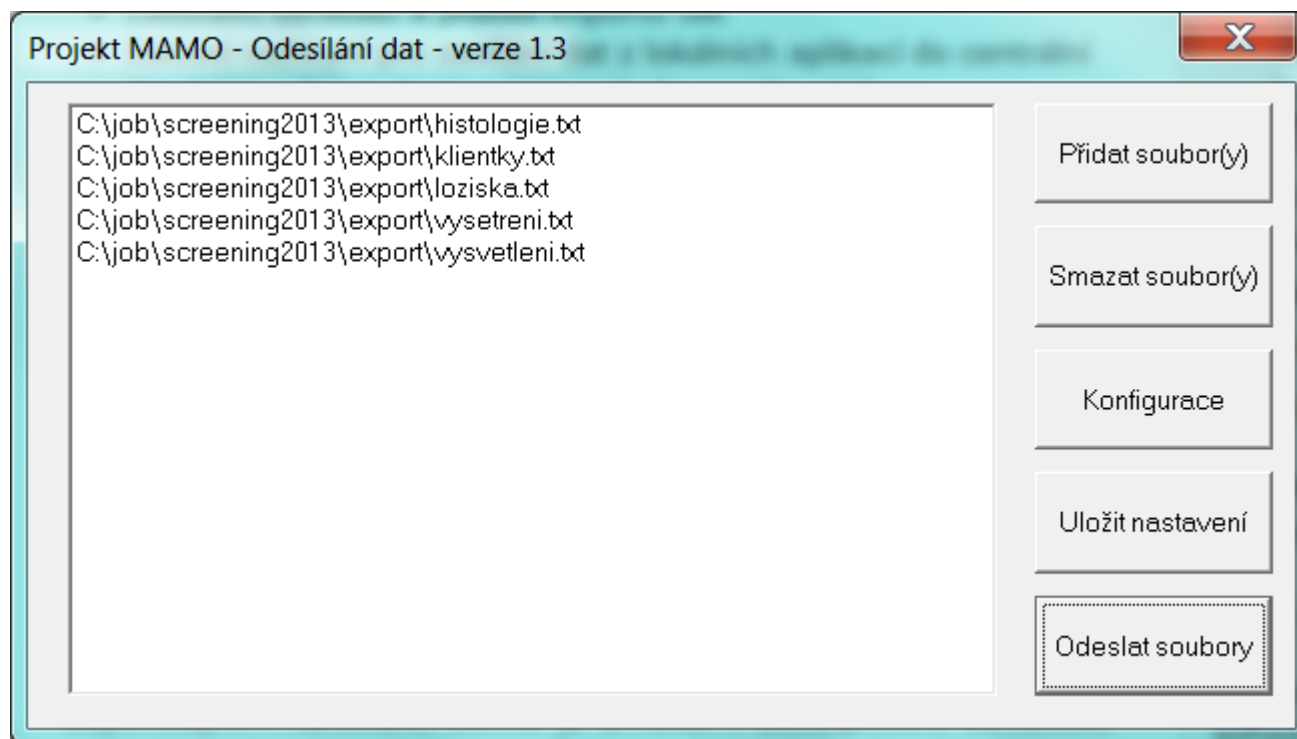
Projekt MAMO - Odesílání dat - verze 1.3

X

C:\job\screening2013\export\histologie.txt
C:\job\screening2013\export\klientky.txt
C:\job\screening2013\export\loziska.txt
C:\job\screening2013\export\vysetreni.txt
C:\job\screening2013\export\vysvetleni.txt

Přidat soubor(y)

Smazat soubor(y)

Konfigurace

Uložit nastavení

Odeslat soubory